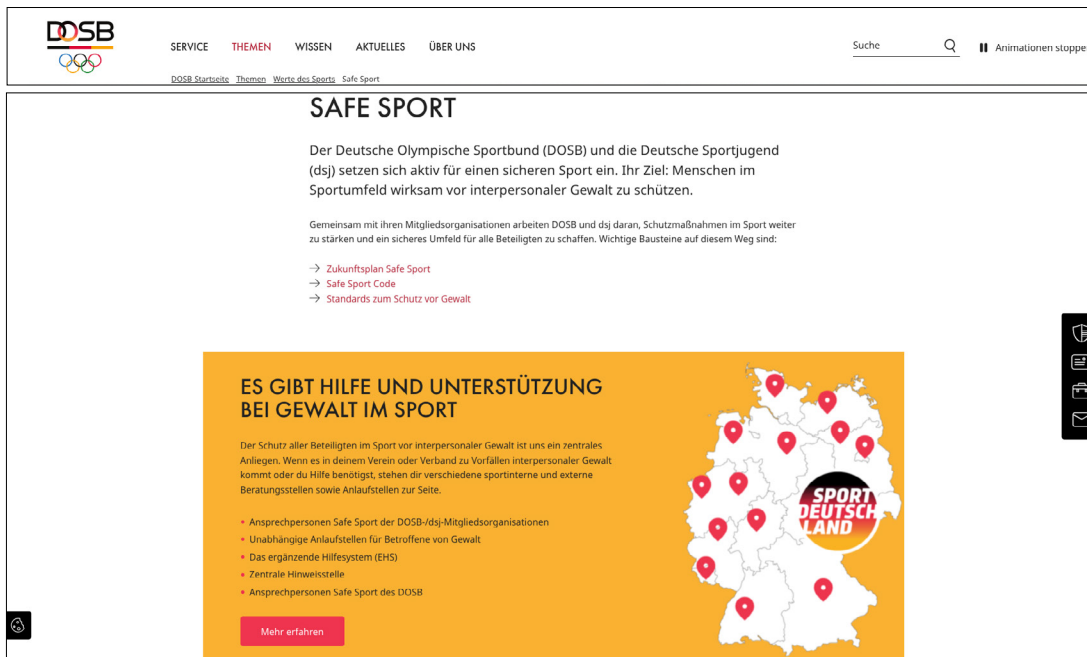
DOSB

SERVICE THEMEN WISSEN AKTUELLES ÜBER UNS

Suche

Animationen stoppe

DOSB Startseite Themen Werte des Sports Safe Sport

SAFE SPORT

Der Deutsche Olympische Sportbund (DOSB) und die Deutsche Sportjugend (dsj) setzen sich aktiv für einen sicheren Sport ein. Ihr Ziel: Menschen im Sportumfeld wirksam vor interpersonaler Gewalt zu schützen.

Gemeinsam mit ihren Mitgliedsorganisationen arbeiten DOSB und dsj daran, Schutzmaßnahmen im Sport weiter zu stärken und ein sicheres Umfeld für alle Beteiligten zu schaffen. Wichtige Bausteine auf diesem Weg sind:

→ Zukunftsplan Safe Sport
→ Safe Sport Code
→ Standards zum Schutz vor Gewalt

ES GIBT HILFE UND UNTERSTÜTZUNG BEI GEWALT IM SPORT

Der Schutz aller Beteiligten im Sport vor interpersonaler Gewalt ist uns ein zentrales Anliegen. Wenn es in deinem Verein oder Verband zu Vorfällen interpersonaler Gewalt kommt oder du Hilfe benötigst, stehen dir verschiedene sportinterne und externe Beratungsstellen sowie Anlaufstellen zur Seite.

• Ansprechpersonen Safe Sport der DOSB-/dsj-Mitgliedsorganisationen
• Unabhängige Anlaufstellen für Betroffene von Gewalt
• Das ergänzende Hilfesystem (EHS)
• Zentrale Hinweisstelle
• Ansprechpersonen Safe Sport des DOSB

Mehr erfahren

SPORT DEUTSCHLAND